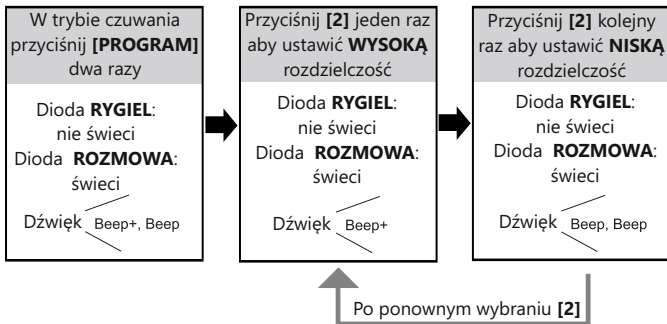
W trybie czuwania przyciśnij **[PROGRAM]** dwa razy

Dioda **RYGIEL**: nie świeci
Dioda **ROZMOWA**: świeci

Dźwięk Beep+, Beep

Przyciśnij **[2]** jeden raz aby ustawić **WYSOKĄ** rozdzielczość

Dioda **RYGIEL**: nie świeci
Dioda **ROZMOWA**: świeci

Dźwięk Beep+

Przyciśnij **[2]** kolejny raz aby ustawić **NISKĄ** rozdzielczość

Dioda **RYGIEL**: nie świeci
Dioda **ROZMOWA**: świeci

Dźwięk Beep, Beep

Po ponownym wybraniu **[2]**